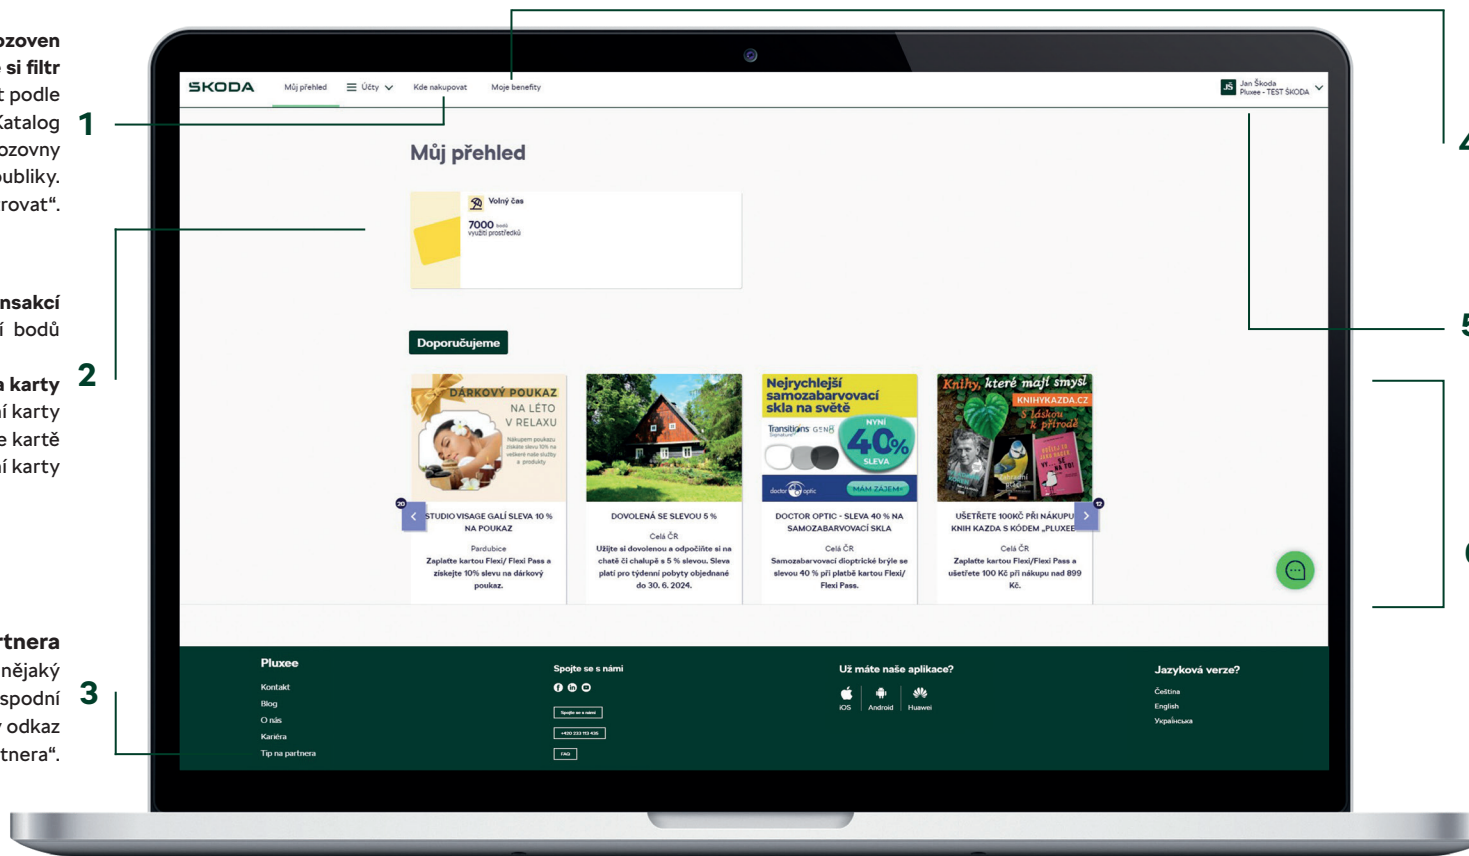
ozoven
e si filtr
t podle
Katalog
ozovny
publiky.
rovat“.

1

nsakcí
í bodů

a karty
í karty
e kartě
í karty

2

rtnera
nějaký
spodní
y odkaz
tnera“.

3

ŠKODA Můj přehled Účty Kde nakupovat Moje benefity

JŠ Jan Škoda
Pluxee - TEST ŠKODA

Můj přehled

Volný čas
7000 bodů
využití prostředků

Doporučujeme

DÁRKOVÝ POUKAZ NA LÉTO V RELAXU
Nákupem poukazu získáte slevu 10% na veškeré naše služby a produkty

STUDIO VISAGE GALÍ SLEVA 10 % NA POUKAZ
Pardubice
Zaplaťte kartou Flexi/ Flexi Pass a získejte 10% slevu na dárkový poukaz.

DOVOLENÁ SE SLEVOU 5 %
Celá ČR
Užijte si dovolenou a odpočiňte si na chatě či chalupě s 5 % slevou. Sleva platí pro týdenní pobyty objednané do 30. 6. 2024.

Nejrychlejší samozabarvovací skla na světě
Transitions GEN 8
NYNÍ 40% SLEVA
doctor optic
MÁM ZÁJEM

DOCTOR OPTIC - SLEVA 40 % NA SAMOZABARVOVACÍ SKLA
Celá ČR
Samozabarvovací dioptrické brýle se slevou 40 % při platbě kartou Flexi/ Flexi Pass.

Knihy, které mají smysl
KNIHYKAZDA.CZ
S láskou k přírodě

UŠETŘETE 100KČ PŘI NÁKUPU KNIH KAZDA S KÓDEM „PLUXEE
Celá ČR
Zaplaťte kartou Flexi/Flexi Pass a ušetřete 100 Kč při nákupu nad 899 Kč.

4

5

Pluxee
Kontakt
Blog
O nás
Kariéra
Tip na partnera

Spojte se s námi
Spojte se s námi
+420 233 113 435
FAQ

Už máte naše aplikace?
iOS Android Huawei

Jazyková verze?
Čeština
English
Українська